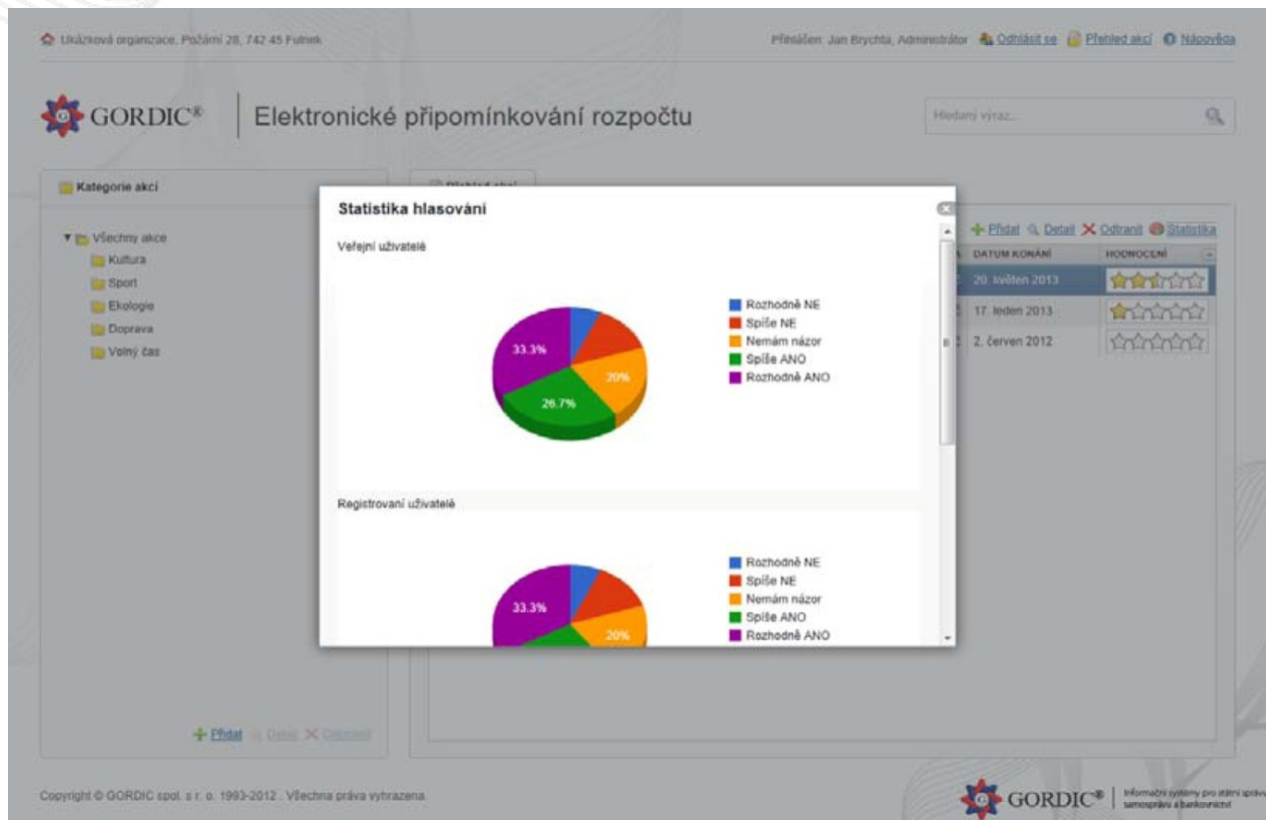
Ukázková organizace, Požární 28, 742 45 Fulnek

Přihlášen: Jan Brychta, Administrátor  Odhlásit se  Přehled akcí  Nápověda

GORDIC®

Elektronické připomínkování rozpočtu

Hledaný výraz...

Kategorie akcí

Všechny akce
Kultura
Sport
Ekologie
Doprava
Volný čas

Přidat  Detail  Odstranit

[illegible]

Přidat  Detail  Odstranit  Statistika

DATUM KONÁNÍ | HODNOCENÍ
20. květen 2013
17. leden 2013
2. červen 2012

Statistika hlasování

Veřejní uživatelé

33.3%
20%
26.7%

Rozhodně NE
Spíše NE
Nemám názor
Spíše ANO
Rozhodně ANO

Registrovaní uživatelé

33.3%
20%

Rozhodně NE
Spíše NE
Nemám názor
Spíše ANO
Rozhodně ANO

Copyright © GORDIC spol. s r. o. 1993-2012 . Všechna práva vyhrazena.

GORDIC®  Informační systémy pro státní správu, samosprávu a bankovnictví